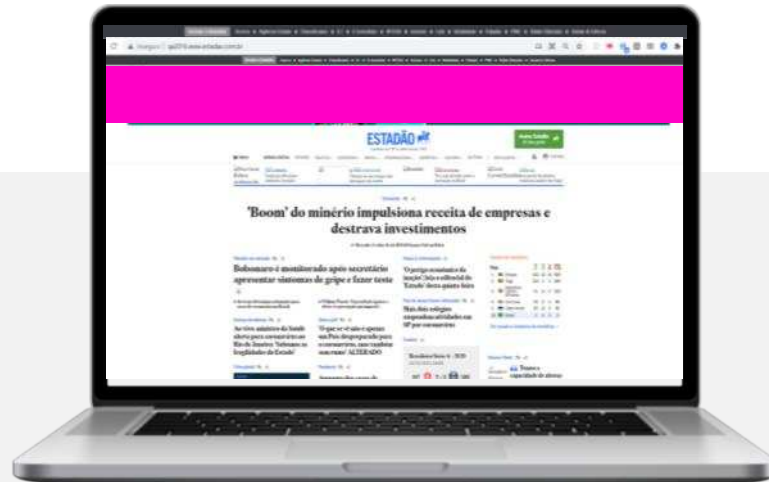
ESTADÃO

'Boom' do minério impulsiona receita de empresas e destrava investimentos

Bolsonaro é monitorado após secretário apresentar sintomas de gripe e fazer teste

'O perigo econômico da inação' leia o editorial do 'Estadão' desta quinta-feira

Mais dois colegas suspendem atividades em SP por coronavírus

Ao vivo: ministro da Saúde alerta para coronavírus no Rio de Janeiro

'O que se vê aqui é apenas um País despreparado para o coronavírus'

Assine Estadão